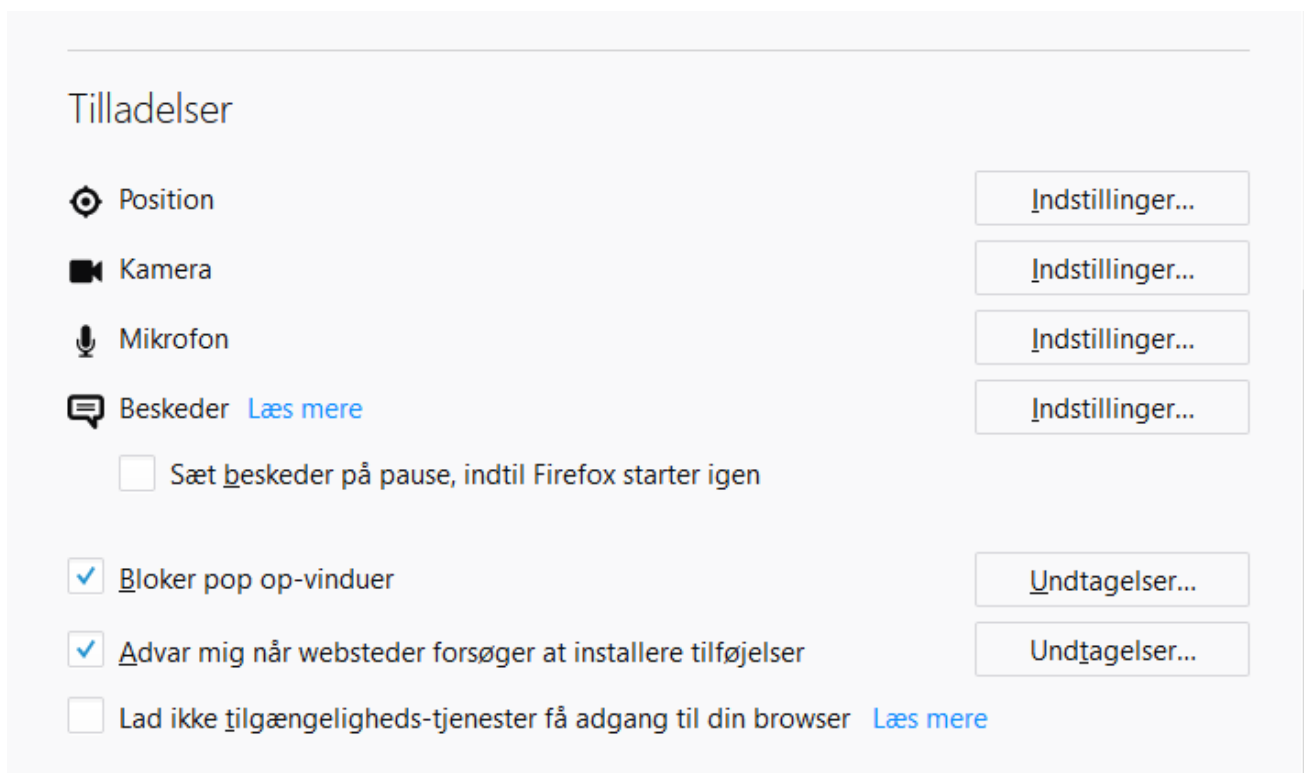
Tilladelser

Position
Indstillinger...

Kamera
Indstillinger...

Mikrofon
Indstillinger...

Beskeder Læs mere
Indstillinger...

Sæt beskeder på pause, indtil Firefox starter igen

Bloker pop op-vinduer
Undtagelser...

Advar mig når websteder forsøger at installere tilføjelser
Undtagelser...

Lad ikke tilgængeligheds-tjenester få adgang til din browser Læs mere